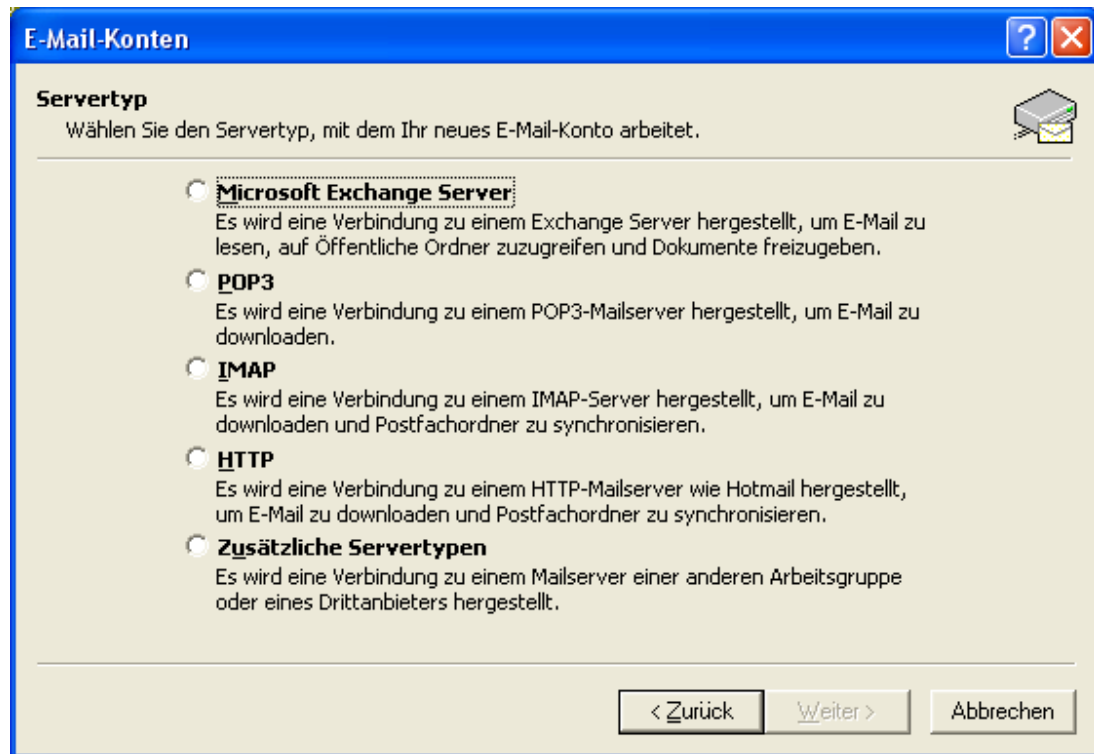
E-Mail-Konten

Servertyp
Wählen Sie den Servertyp, mit dem Ihr neues E-Mail-Konto arbeitet.

Microsoft Exchange Server
Es wird eine Verbindung zu einem Exchange Server hergestellt, um E-Mail zu lesen, auf Öffentliche Ordner zuzugreifen und Dokumente freizugeben.

POP3
Es wird eine Verbindung zu einem POP3-Mailserver hergestellt, um E-Mail zu downloaden.

IMAP
Es wird eine Verbindung zu einem IMAP-Server hergestellt, um E-Mail zu downloaden und Postfachordner zu synchronisieren.

HTTP
Es wird eine Verbindung zu einem HTTP-Mailserver wie Hotmail hergestellt, um E-Mail zu downloaden und Postfachordner zu synchronisieren.

Zusätzliche Servertypen
Es wird eine Verbindung zu einem Mailserver einer anderen Arbeitsgruppe oder eines Drittanbieters hergestellt.

< Zurück | Weiter > | Abbrechen